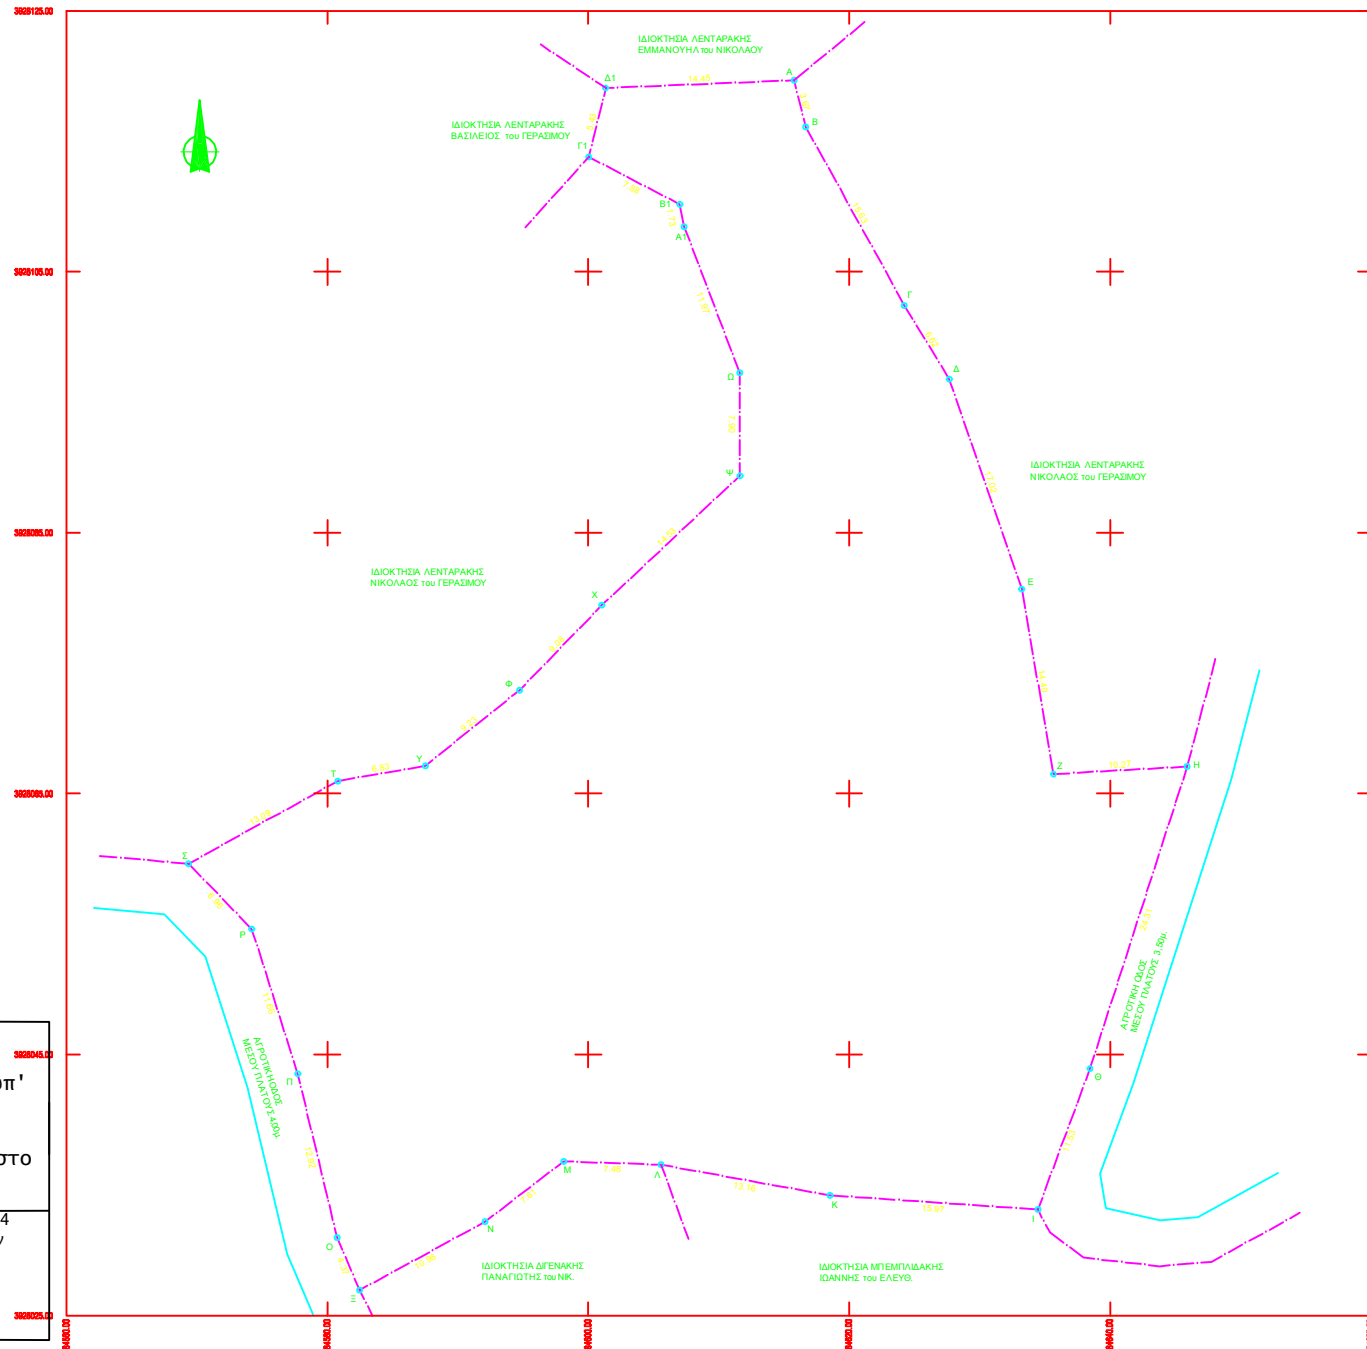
3928125.00

ΙΔΙΟΚΤΗΣΙΑ ΛΕΝΤΑΡΑΚΗΣ
ΕΜΜΑΝΟΥΗΛ του ΝΙΚΟΛΑΟΥ

Δ1
14.45
Α
Β

ΙΔΙΟΚΤΗΣΙΑ ΛΕΝΤΑΡΑΚΗΣ
ΒΑΣΙΛΕΙΟΣ του ΓΕΡΑΣΙΜΟΥ

Γ1
7.60
Β1
Α1

3928105.00

Γ
Δ
Ω
Ψ

ΙΔΙΟΚΤΗΣΙΑ ΛΕΝΤΑΡΑΚΗΣ
ΝΙΚΟΛΑΟΣ του ΓΕΡΑΣΙΜΟΥ

3928085.00

ΙΔΙΟΚΤΗΣΙΑ ΛΕΝΤΑΡΑΚΗΣ
ΝΙΚΟΛΑΟΣ του ΓΕΡΑΣΙΜΟΥ

Χ
Ε
Φ
Τ
6.83
Υ
Ζ
10.07
Η

3928065.00

Σ
Ρ

ΑΓΡΟΤΙΚΗ ΟΔΟΣ
ΜΕΣΟΥ ΠΛΑΤΟΥΣ 3.50μ.

3928045.00

οπ'
στο
4
ν

ΑΓΡΟΤΙΚΗ ΟΔΟΣ
ΜΕΣΟΥ ΠΛΑΤΟΥΣ 4.00μ.

Π
Θ
Μ
Λ
Κ
15.97
Ι
Ο
Ν

ΙΔΙΟΚΤΗΣΙΑ ΔΙΓΕΝΑΚΗΣ
ΠΑΝΑΓΙΩΤΗΣ του ΝΙΚ.

ΙΔΙΟΚΤΗΣΙΑ ΜΠΕΜΠΛΙΔΑΚΗΣ
ΙΩΑΝΝΗΣ του ΕΛΕΥΘ.

Ξ

3928025.00
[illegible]